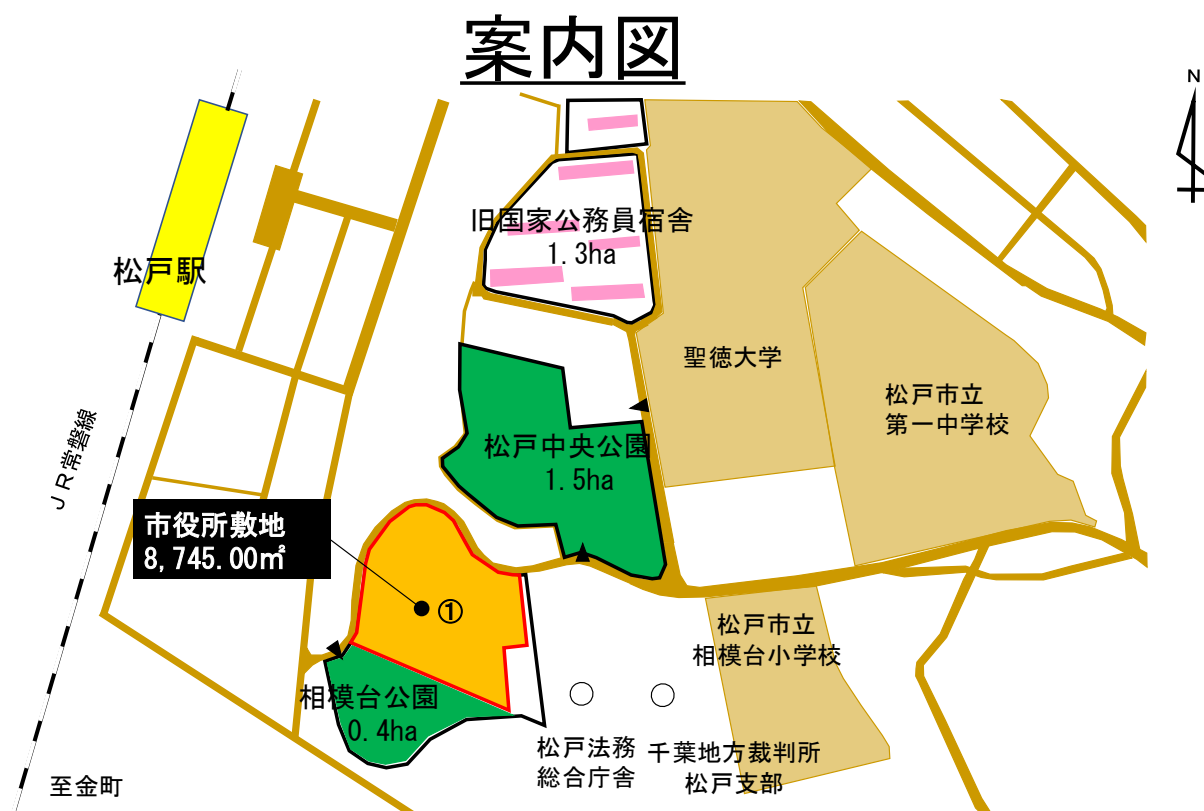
案内図

N

松戸駅

JR常磐線

旧国家公務員宿舎
1.3ha

聖徳大学

松戸市立
第一中学校

松戸中央公園
1.5ha

市役所敷地
8,745.00㎡

①

松戸市立
相模台小学校

相模台公園
0.4ha

松戸法務
総合庁舎

千葉地方裁判所
松戸支部

至金町